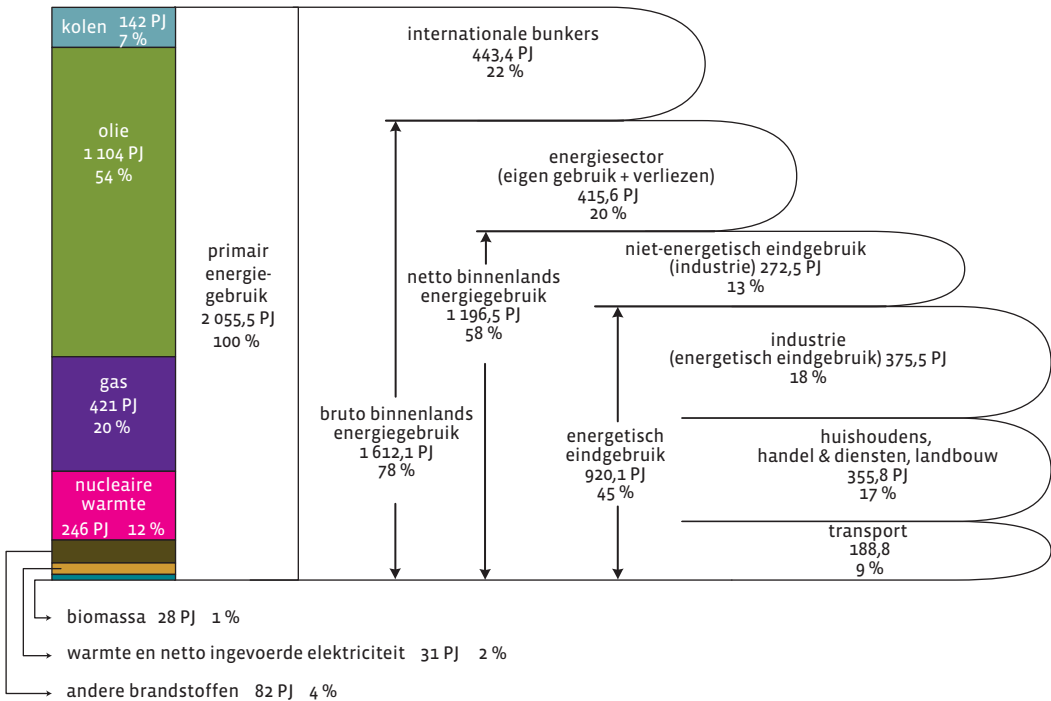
kolen 142 PJ
7 %

olie
1 104 PJ
54 %

gas
421 PJ
20 %

nucleaire warmte
246 PJ 12 %

primair energiegebruik
2 055,5 PJ
100 %

internationale bunkers
443,4 PJ
22 %

energiesector
(eigen gebruik + verliezen)
415,6 PJ
20 %

niet-energetisch eindgebruik
(industrie) 272,5 PJ
13 %

industrie
(energetisch eindgebruik) 375,5 PJ
18 %

huishoudens,
handel & diensten, landbouw
355,8 PJ
17 %

transport
188,8
9 %

netto binnenlands energiegebruik
1 196,5 PJ
58 %

bruto binnenlands energiegebruik
1 612,1 PJ
78 %

energetisch eindgebruik
920,1 PJ
45 %

biomassa 28 PJ 1 %

warmte en netto ingevoerde elektriciteit 31 PJ 2 %

andere brandstoffen 82 PJ 4 %